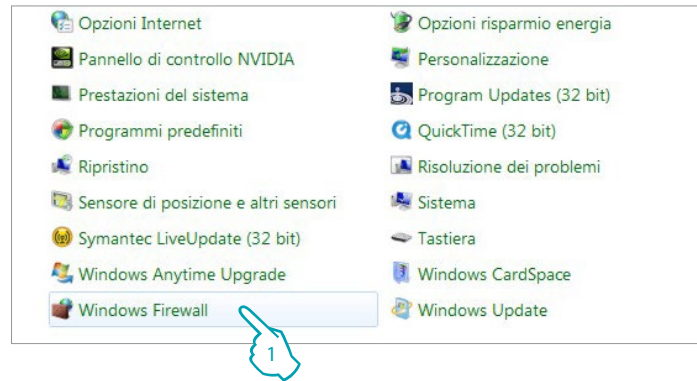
Opzioni Internet
Pannello di controllo NVIDIA
Prestazioni del sistema
Programmi predefiniti
Ripristino
Sensore di posizione e altri sensori
Symantec LiveUpdate (32 bit)
Windows Anytime Upgrade
Windows Firewall

Opzioni risparmio energia
Personalizzazione
Program Updates (32 bit)
QuickTime (32 bit)
Risoluzione dei problemi
Sistema
Tastiera
Windows CardSpace
Windows Update

1